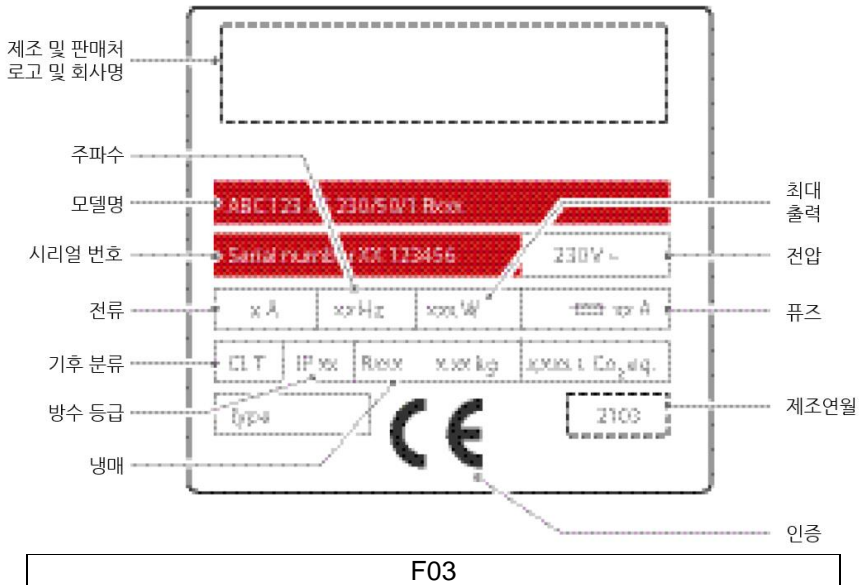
제조 및 판매처
로고 및 회사명

주파수

모델명

ABC 123 xx 230/50/1 Rxxx

최대
출력

시리얼 번호

Serial number XX 123456

230V ~

전압

전류

x A

xx Hz

xxx W

xx A

퓨즈

기후 분류

CL T

IP xx

Rxxx

x.xx kg

x.xxx t Co$_2$ eq.

방수 등급

type

2103

제조연월

냉매

CE

인증

F03